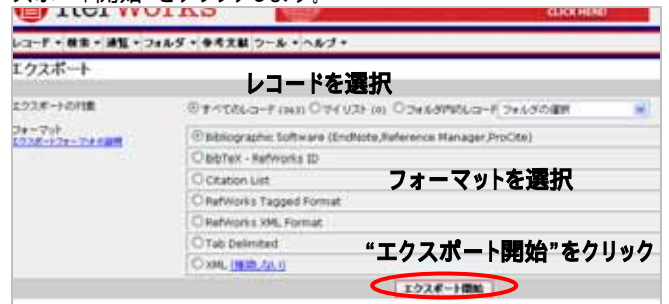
スポート開始"をクリックします。

RefWorks

CLICK HERE!

レコード▼ 検索▼ 閲覧▼ フォルダ▼ 参考文献 ツール▼ ヘルプ▼

エクスポート

レコードを選択

エクスポートの対象: ◉すべてのレコード (363) ○マイリスト (0) ○フォルダ内のレコード フォルダの選択

フォーマット
エクスポートフォーマットの説明

◉Bibliographic Software (EndNote,Reference Manager,ProCite)
○BibTeX - RefWorks ID
○Citation List
○RefWorks Tagged Format
○RefWorks XML Format
○Tab Delimited
○XML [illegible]

フォーマットを選択

"エクスポート開始"をクリック

エクスポート開始